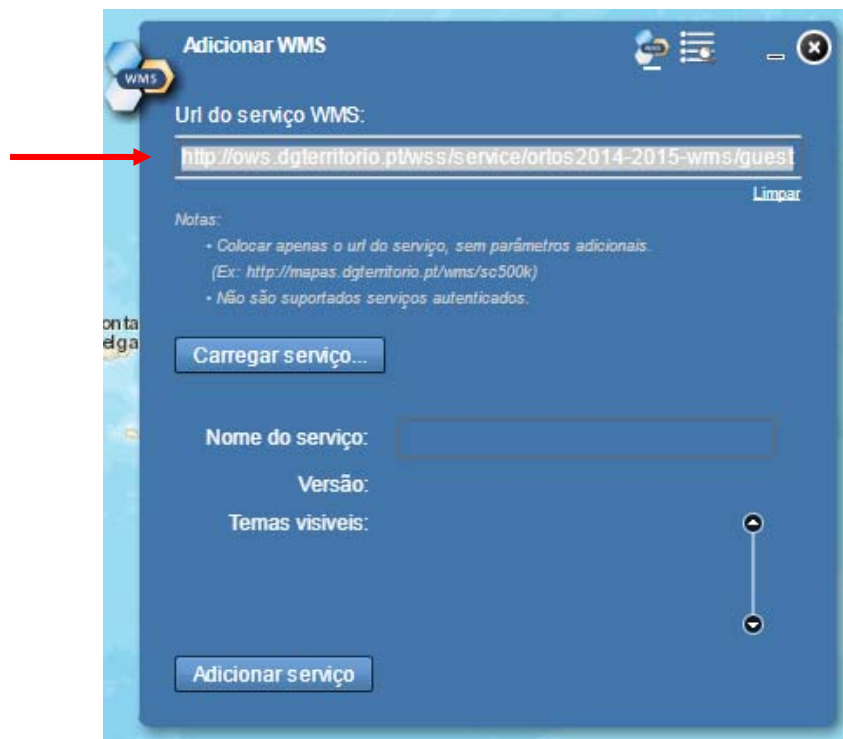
WMS

Adicionar WMS

WMS

Url do serviço WMS:

http://ows.dgterritorio.pt/wss/service/ortos2014-2015-wms/guest

Limpar

Notas:
• Colocar apenas o url do serviço, sem parâmetros adicionais.
(Ex: http://mapas.dgterritorio.pt/wms/sc500k)
• Não são suportados serviços autenticados.

onta
elga

Carregar serviço...

Nome do serviço:

Versão:

Temas visiveis:

Adicionar serviço